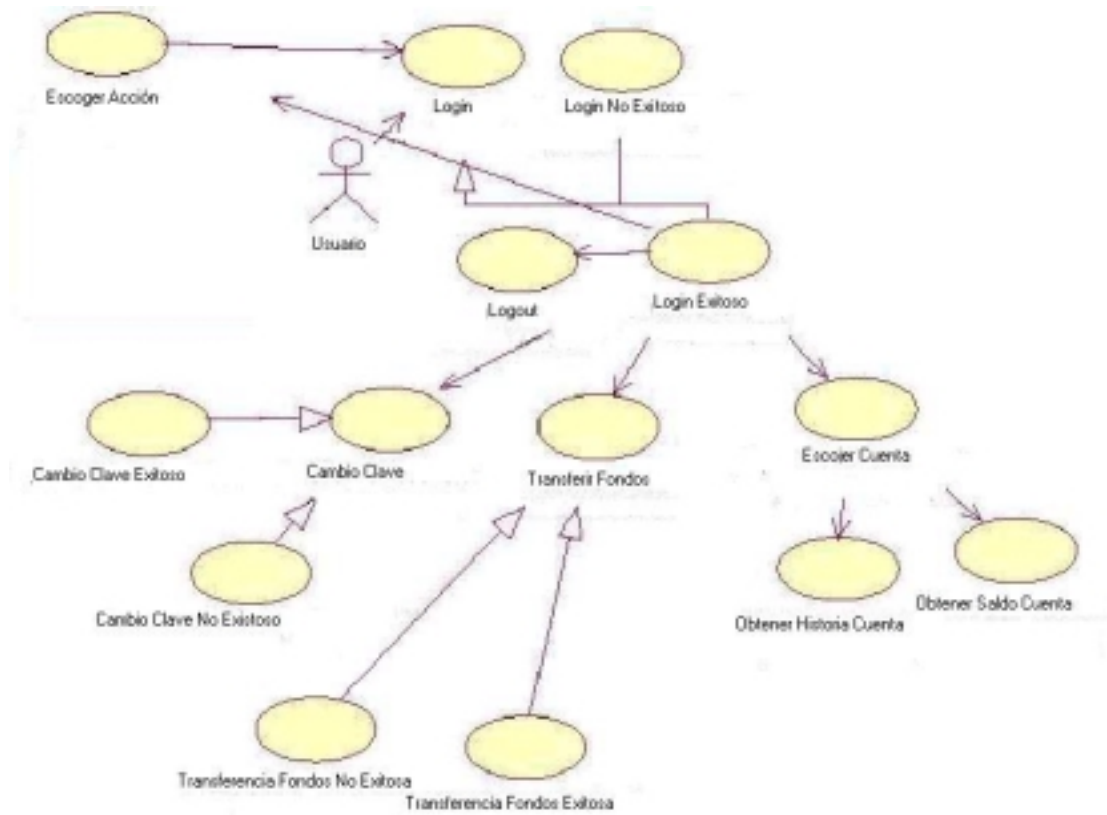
Escoger Acción

Login

Login No Exitoso

Usuario

Logout

Login Exitoso

Cambio Clave Exitoso

Cambio Clave

Transferir Fondos

Escojer Cuenta

Cambio Clave No Existoso

Obtener Historia Cuenta

Obtener Saldo Cuenta

Transferencia Fondos No Exitosa

Transferencia Fondos Exitosa